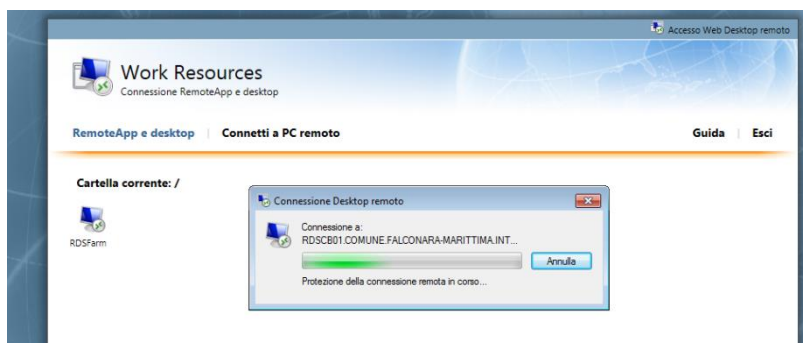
Accesso Web Desktop remoto

Work Resources
Connessione RemoteApp e desktop

RemoteApp e desktop | Connetti a PC remoto

Guida | Esci

Cartella corrente: /

RDSFarm

Connessione Desktop remoto

Connessione a:
RDSCB01.COMUNE.FALCONARA-MARITTIMA.INT...

Annulla

Protezione della connessione remota in corso...